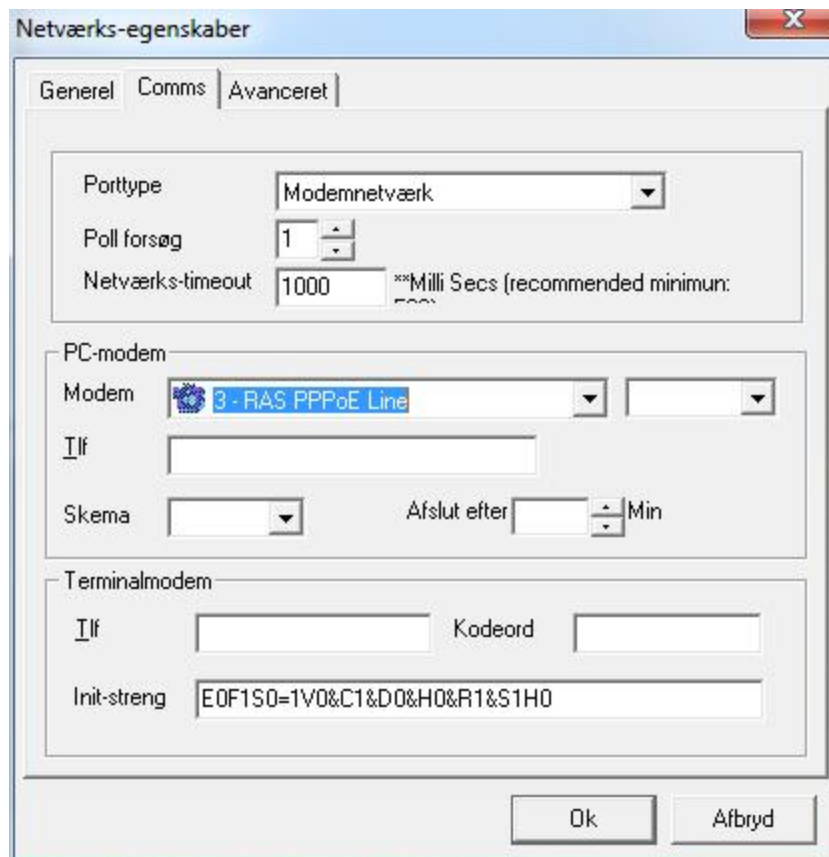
Netværks-egenskaber

Generel | Comms | Avanceret

Porttype Modemnetværk
Poll forsøg 1
Netværks-timeout 1000 **Milli Secs (recommended minimun: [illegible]

PC-modem
Modem 3 - RAS PPPoE Line
Tlf
Skema
Afslut efter Min

Terminalmodem
Tlf
Kodeord
Init-streng E0F1S0=1V0&C1&D0&H0&R1&S1H0

Ok
Afbryd